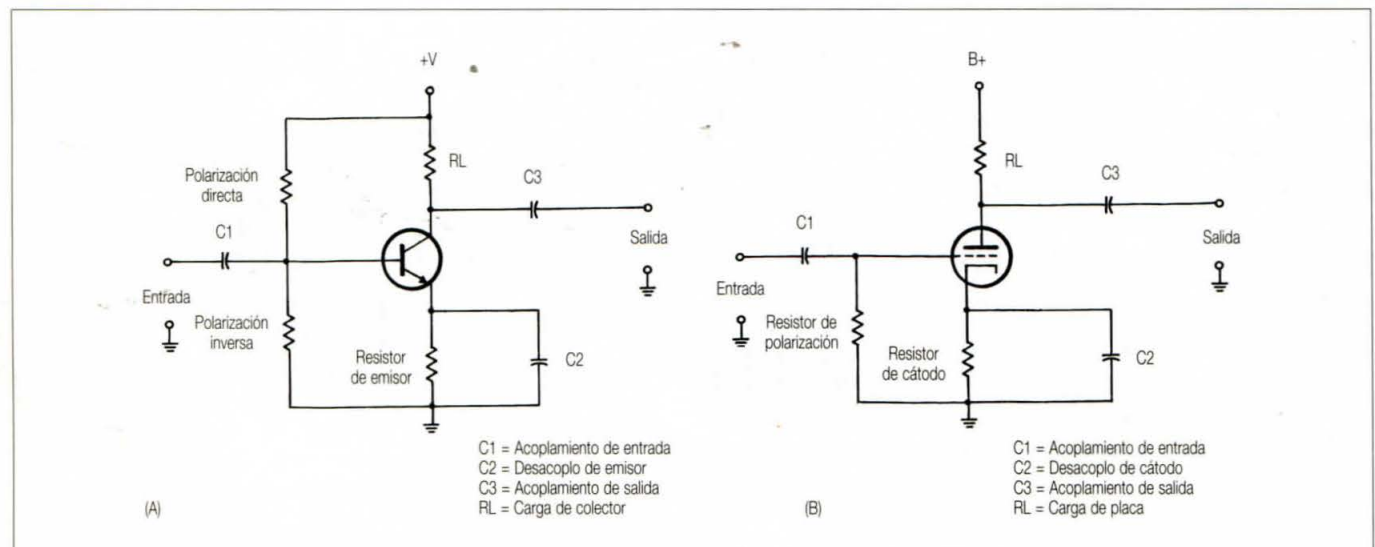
+V

RL

C3

Polarización directa

C1

Salida

Entrada

Polarización inversa

Resistor de emisor

C2

C1 = Acoplamiento de entrada
C2 = Desacoplo de emisor
C3 = Acoplamiento de salida
RL = Carga de colector

(A)

B+

RL

C3

C1

Salida

Entrada

Resistor de polarización

Resistor de cátodo

C2

C1 = Acoplamiento de entrada
C2 = Desacoplo de cátodo
C3 = Acoplamiento de salida
RL = Carga de placa

(B)